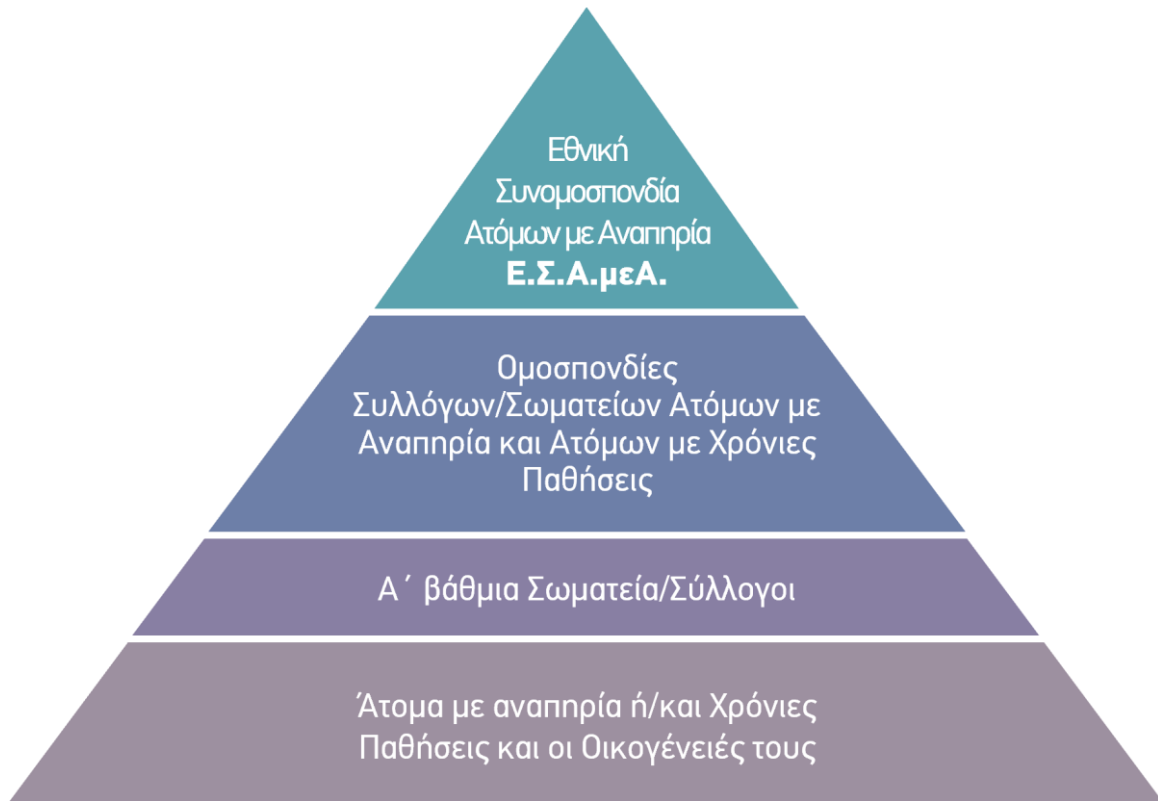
Εθνική
Συνομοσπονδία
Ατόμων με Αναπηρία
Ε.Σ.Α.μεΑ.

Ομοσπονδίες
Συλλόγων/Σωματείων Ατόμων με Αναπηρία και Ατόμων με Χρόνιες Παθήσεις

Α΄ βάθμια Σωματεία/Σύλλογοι

Άτομα με αναπηρία ή/και Χρόνιες Παθήσεις και οι Οικογένειές τους